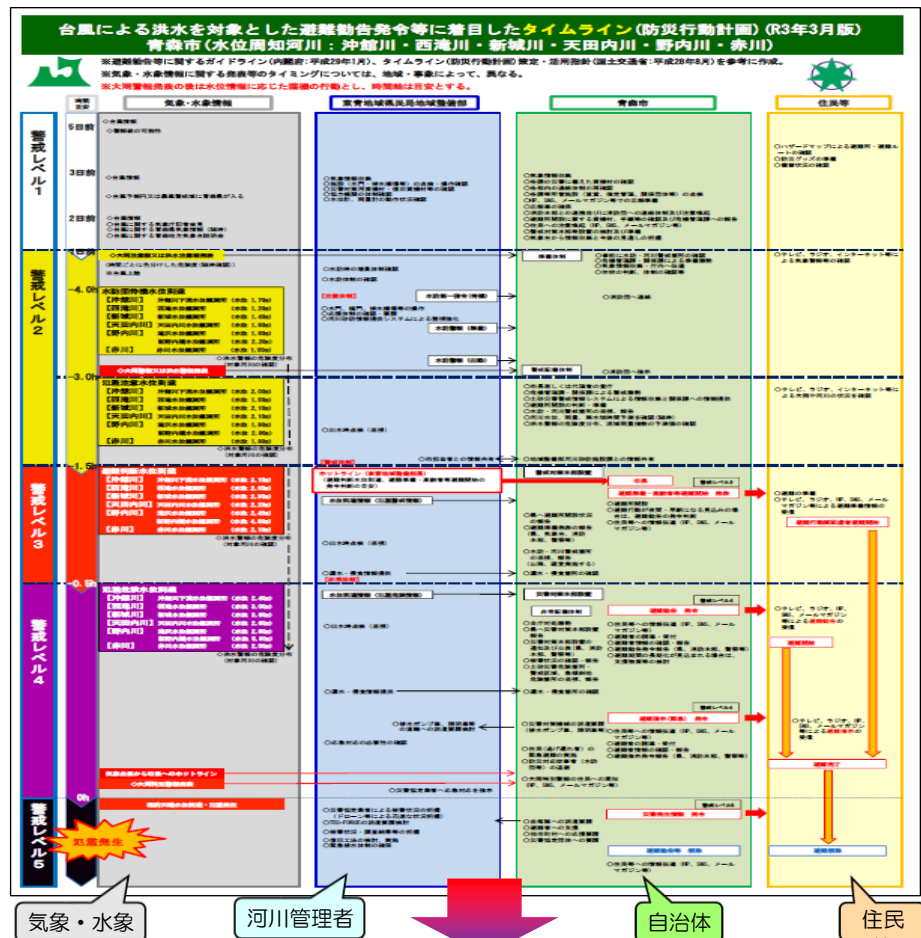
台風による洪水を対象とした避難勧告発令等に着目したタイムライン（防災行動計画）（R3年3月版）
青森市（水位周知河川：沖館川・西滝川・新城川・天田内川・野内川・赤川）

※避難勧告等に関するガイドライン（内閣府：平成29年1月）、タイムライン（防災行動計画）策定・活用指針（国土交通省：平成28年8月）を参考に作成。
※気象・水象情報に関する発表等のタイミングについては、地域・事象によって、異なる。
※大雨警報発表後の後は水位情報に応じた躊躇の行動とし、時間軸は目安とする。

気象・水象情報
東青地域県民局地域整備部
青森市
住民等

警戒レベル1
5日前
3日前
2日前
1日前

警戒レベル2
-4.0h
水防団待機水位到達
【沖館川】
【西滝川】
【新城川】
【天田内川】
【野内川】
【赤川】
-3.0h
氾濫注意水位到達
【沖館川】
【西滝川】
【新城川】
【天田内川】
【野内川】
【赤川】

警戒レベル3
-1.5h
避難判断水位到達
【沖館川】
【西滝川】
【新城川】
【天田内川】
【野内川】
【赤川】

警戒レベル4
-0.5h
氾濫危険水位到達
【沖館川】
【西滝川】
【新城川】
【天田内川】
【野内川】
【赤川】

0h
警戒レベル5
氾濫発生

ホットライン
避難勧告・高齢者等避難開始　発令
避難勧告　発令
避難指示（緊急）　発令
災害発生情報　発令
避難勧告・高齢者等避難開始
避難開始
避難完了

気象・水象
河川管理者
自治体
住民